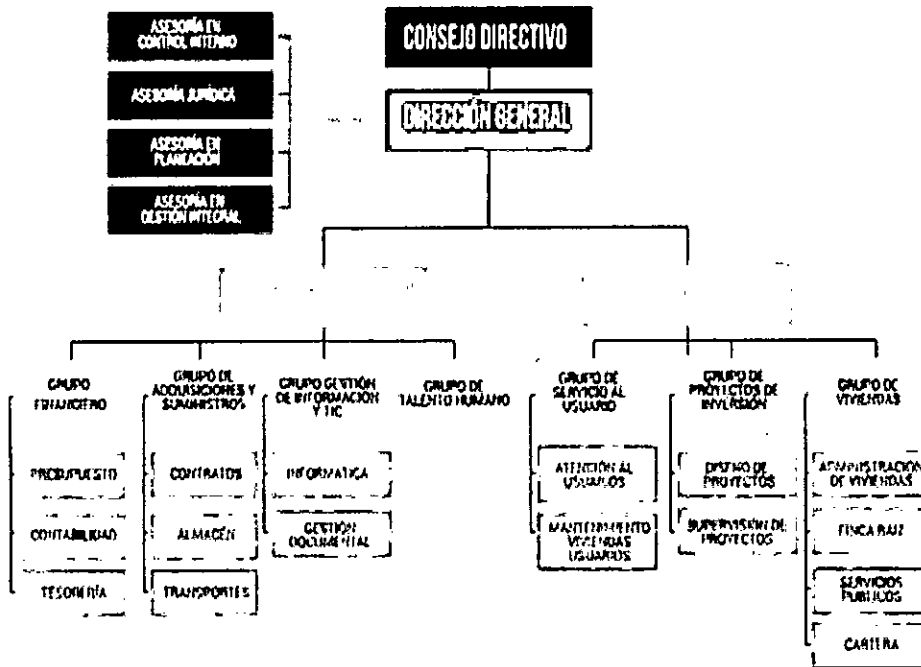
ASESORÍA EN CONTROL INTERNO

ASESORÍA JURÍDICA

ASESORÍA EN PLANEACIÓN

ASESORÍA EN GESTIÓN INTEGRAL

CONSEJO DIRECTIVO

DIRECCIÓN GENERAL

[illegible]

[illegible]

GRUPO FINANCIERO

PRESUPUESTO

CONTABILIDAD

TESORERÍA

GRUPO DE ADQUISICIONES Y SUMINISTROS

CONTRATOS

ALMACÉN

TRANSPORTES

GRUPO GESTIÓN DE INFORMACIÓN Y TIC

INFORMÁTICA

GESTIÓN DOCUMENTAL

GRUPO DE TALENTO HUMANO

GRUPO DE SERVICIO AL USUARIO

ATENCIÓN AL USUARIOS

MANTENIMIENTO VIVIENDAS USUARIOS

GRUPO DE PROYECTOS DE INVERSIÓN

DISEÑO DE PROYECTOS

SUPERVISIÓN DE PROYECTOS

GRUPO DE VIVIENDAS

ADMINISTRACIÓN DE VIVIENDAS

FINCA RAÍZ

SERVICIOS PÚBLICOS

CARTERA